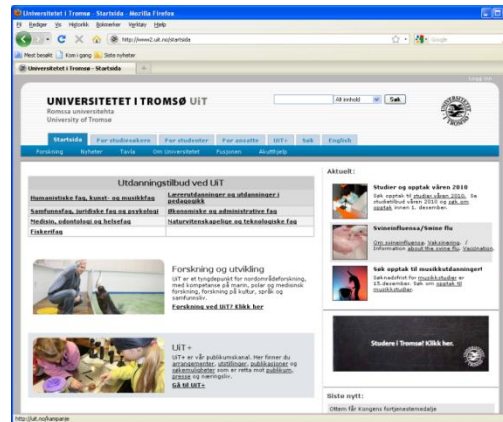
Universitetet i Tromsø - Startsida - Mozilla Firefox

Fil Rediger Vis Historikk Bokmerker Verktøy Hjelp

http://www2.uit.no/startsida

Google

Mest besøkt Kom i gang Siste nyheter

Universitetet i Tromsø - Startsida

Logg inn

UNIVERSITETET I TROMSØ UiT

Romssa universitehta
University of Tromsø

Alt innhold Søk

Startsida | For studensøkere | For studenter | For ansatte | UiT+ | Søk | English

Forskning | Nyheter | Tavla | Om Universitetet | Fusjonen | Akutthjelp

Utdanningstilbud ved UiT

| | |
|---|---|
| Humanistiske fag, kunst- og musikkfag | Lærerutdanninger og utdanninger i pedagogikk |
| Samfunnsfag, juridiske fag og psykologi | Økonomiske og administrative fag |
| Medisin, odontologi og helsefag | Naturvitenskapelige og teknologiske fag |
| Fiskerifag | |

Forskning og utvikling

UiT er et tyngdepunkt for nordområdeforskning, med kompetanse på marin, polar og medisinsk forskning, forskning på kultur, språk og samfunnsliv.

Forskning ved UiT? Klikk her

UiT+

UiT+ er vår publikumskanal. Her finner du arrangementer, utstillinger, publikasjoner og samarbeidsavtaler som er rettet mot publikum, presse og næringsliv.

Gå til UiT+

Aktuelt:

Studier og opptak våren 2010

Søk opptak til studier våren 2010. Se studietilbud våren 2010 og søk om opptak innen 1. desember.

Svineinfluensa/Swine flu

Om svineinfluensa, Vaksinering. / Information about the swine flu, Vaccination.

Søk opptak til musikkutdanninger!

Søknadsfrist for musikkstudier er 15.desember. Søk om opptak til musikkstudier

Studere i Tromsø? Klikk her.

Siste nytt:

Ottem får Kongens fortjenestemedalje

http://uit.no/kanpanje